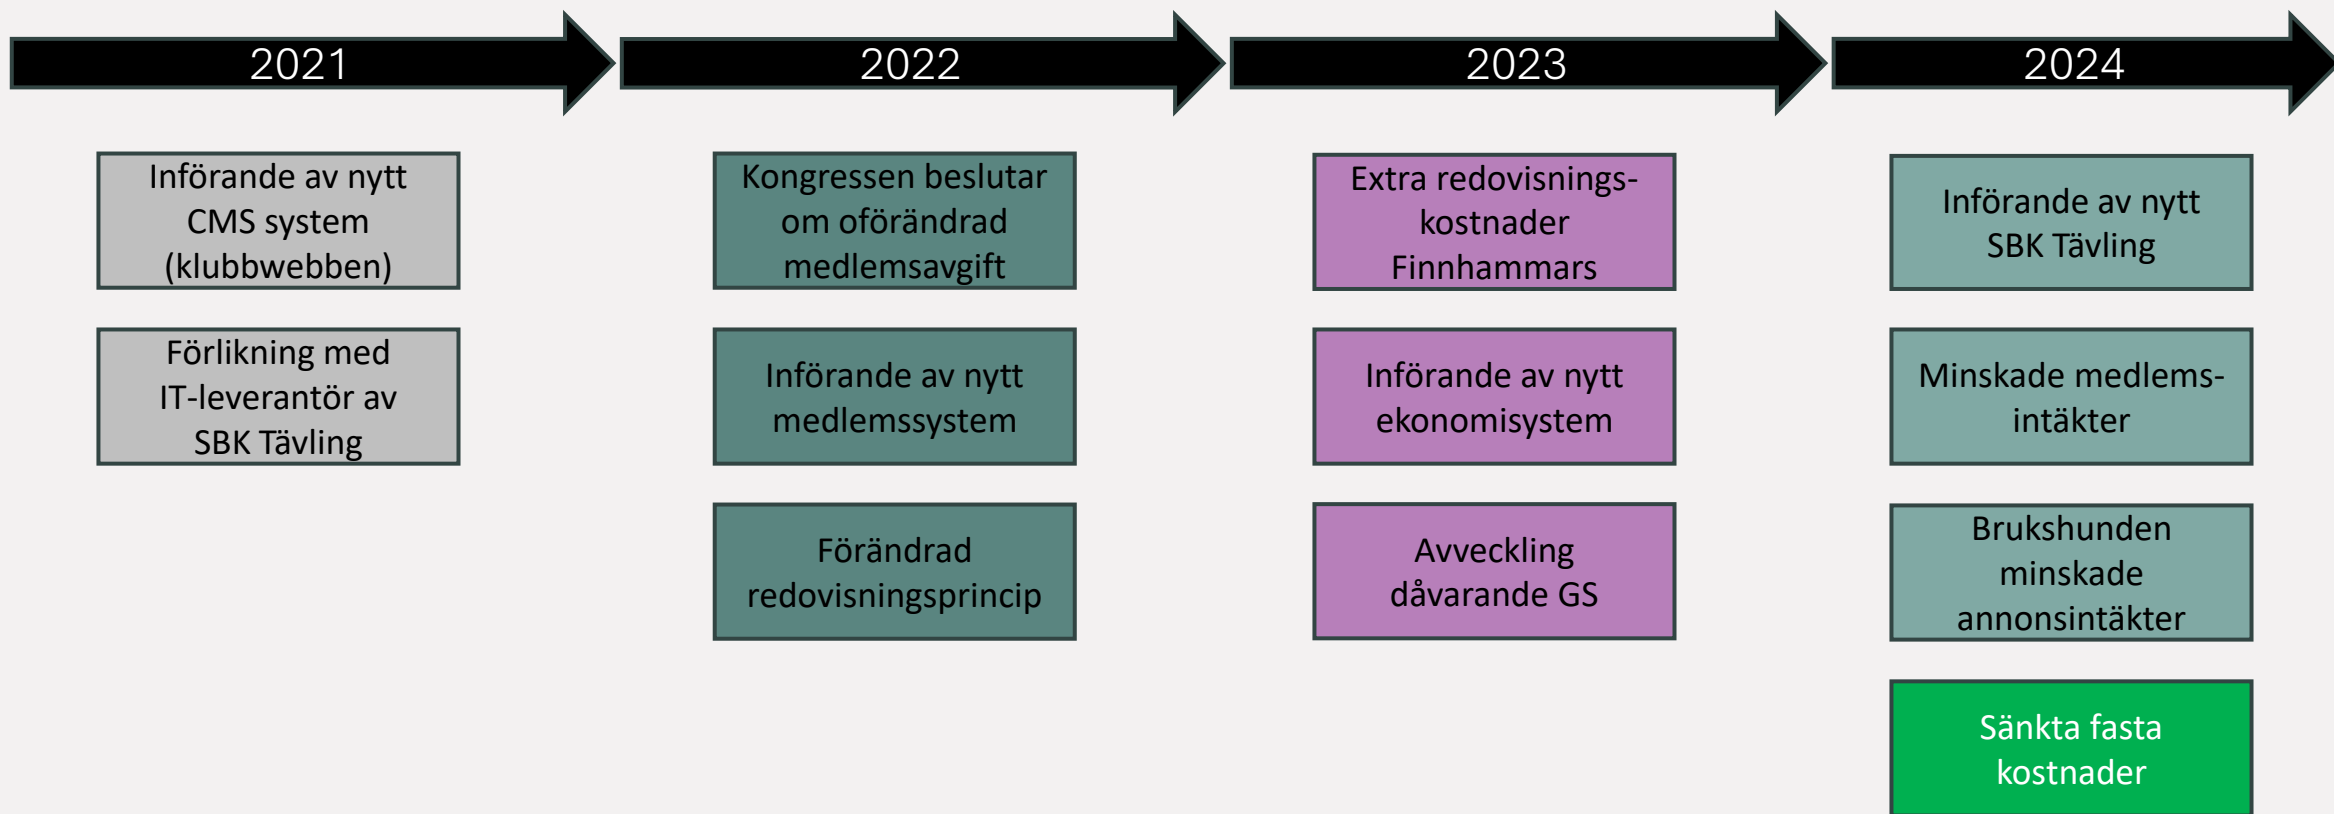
2021

Införande av nytt CMS system (klubbwebben)

Förlikning med IT-leverantör av SBK Tävling

2022

Kongressen beslutar om oförändrad medlemsavgift

Införande av nytt medlemssystem

Förändrad redovisningsprincip

2023

Extra redovisnings-kostnader Finnhammars

Införande av nytt ekonomisystem

Avveckling dåvarande GS

2024

Införande av nytt SBK Tävling

Minskade medlems-intäkter

Brukshunden minskade annonsintäkter

Sänkta fasta kostnader